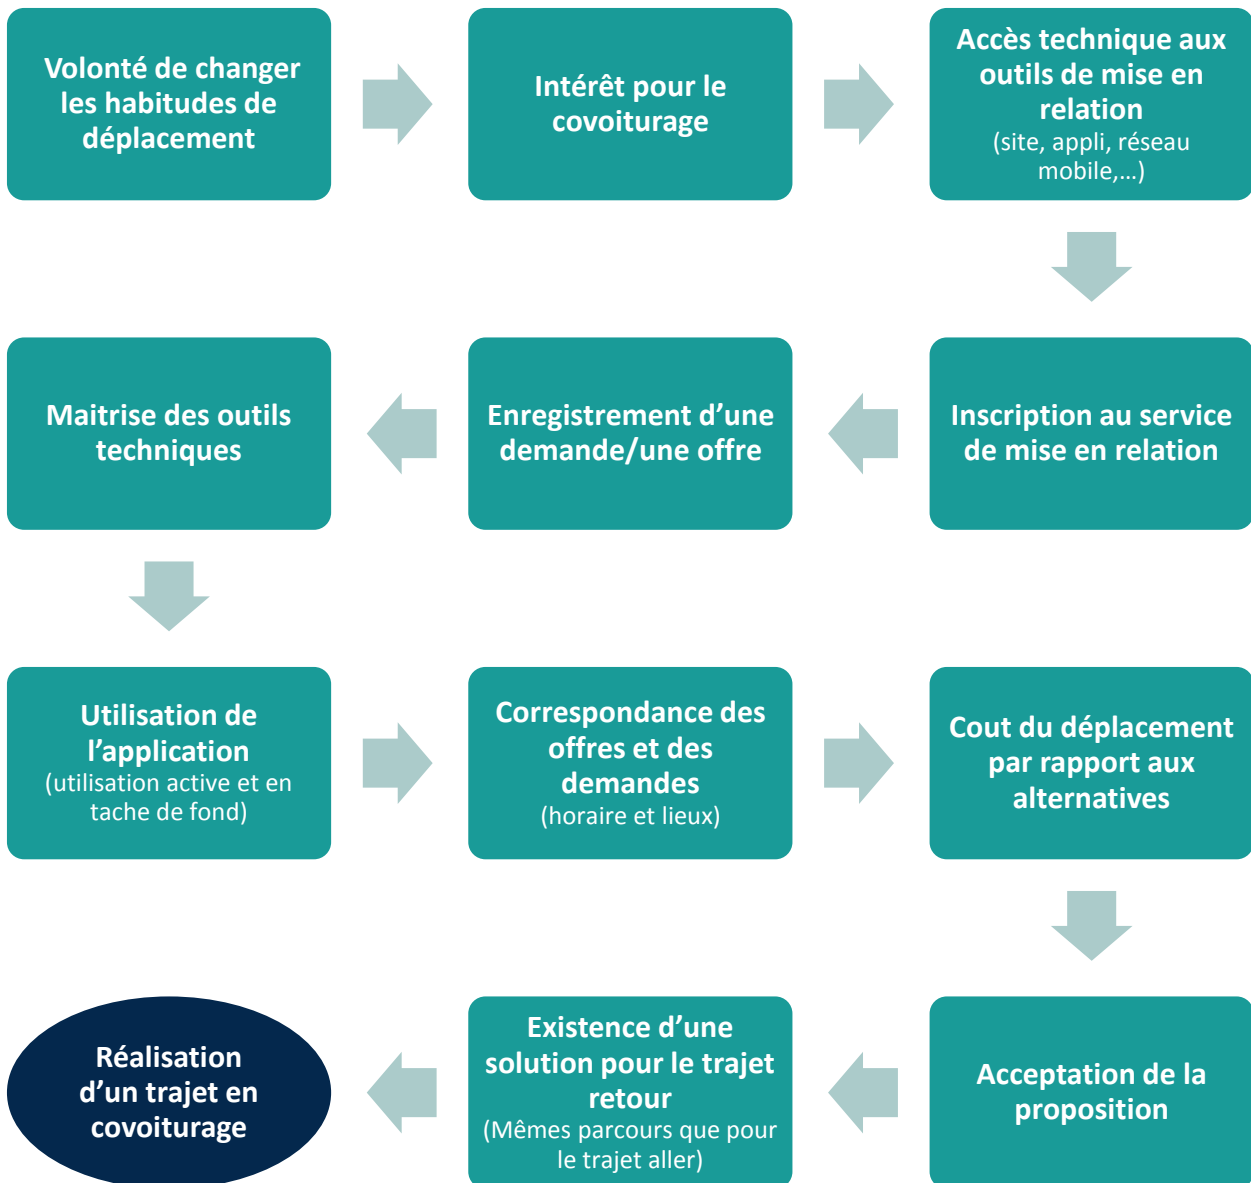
Volonté de changer les habitudes de déplacement

Intérêt pour le covoiturage

Accès technique aux outils de mise en relation
(site, appli, réseau mobile,…)

Inscription au service de mise en relation

Enregistrement d’une demande/une offre

Maitrise des outils techniques

Utilisation de l’application
(utilisation active et en tache de fond)

Correspondance des offres et des demandes
(horaire et lieux)

Cout du déplacement par rapport aux alternatives

Acceptation de la proposition

Existence d’une solution pour le trajet retour
(Mêmes parcours que pour le trajet aller)

Réalisation d’un trajet en covoiturage